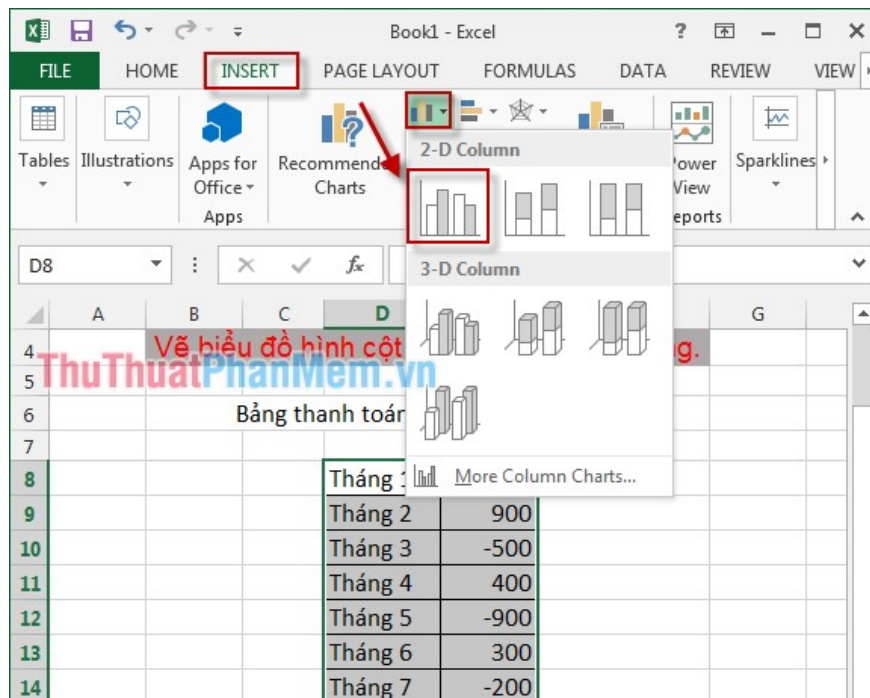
Book1 - Excel

? – □ ×

FILE HOME INSERT PAGE LAYOUT FORMULAS DATA REVIEW VIEW

Tables Illustrations Apps for Office Apps Recommended Charts Power View Reports Sparklines

2-D Column

3-D Column

More Column Charts...

D8 fx

A B C D G

4 Vẽ biểu đồ hình cột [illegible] g.

5 ThuThuatPhanMem.vn

6 Bảng thanh toán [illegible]

7

| 8 | Tháng 1 | |
|---|---|---|
| 9 | Tháng 2 | 900 |
| 10 | Tháng 3 | -500 |
| 11 | Tháng 4 | 400 |
| 12 | Tháng 5 | -900 |
| 13 | Tháng 6 | 300 |
| 14 | Tháng 7 | -200 |